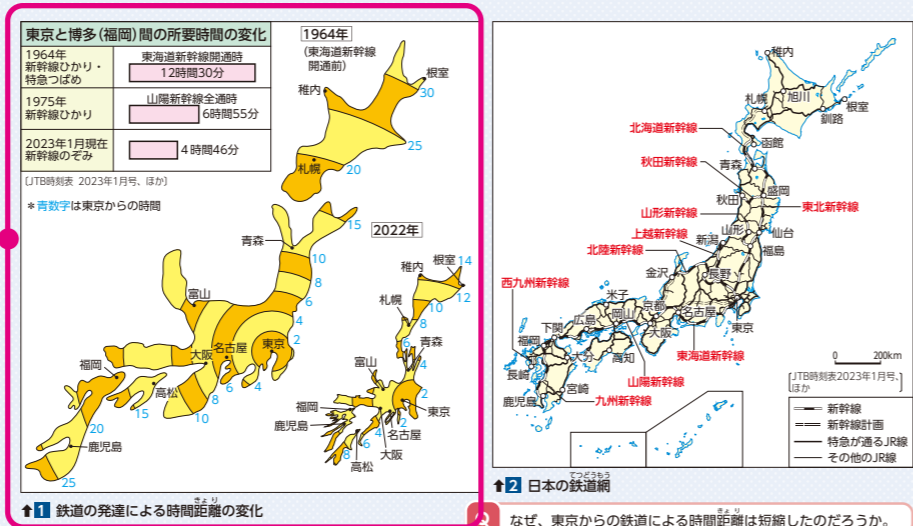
東京と博多(福岡)間の所要時間の変化

| | |
|---|---|
| 1964年 新幹線ひかり・特急つばめ | 東海道新幹線開通時 12時間30分 |
| 1975年 新幹線ひかり | 山陽新幹線全通時 6時間55分 |
| 2023年1月現在 新幹線のぞみ | 4時間46分 |

〔JTB時刻表 2023年1月号、ほか〕

＊青数字は東京からの時間

1964年
(東海道新幹線開通前)

根室 30 稚内 25 札幌 20 15 青森 10 8 6 富山 4 2 東京 名古屋 大阪 4 6 8 高松 福岡 10 15 20 鹿児島 25

2022年

稚内 根室 14 12 札幌 10 8 6 青森 4 富山 2 東京 名古屋 大阪 福岡 鹿児島 高松 2 4 6 8

⬆1 鉄道の発達による時間距離の変化

稚内 旭川 札幌 根室 釧路 北海道新幹線 函館 秋田新幹線 青森 盛岡 秋田 東北新幹線 山形新幹線 山形 仙台 上越新幹線 新潟 福島 北陸新幹線 金沢 長野 西九州新幹線 米子 京都 岡山 名古屋 下関 広島 大阪 東京 福岡 高知 東海道新幹線 長崎 大分 宮崎 山陽新幹線 鹿児島 九州新幹線

0 200km

〔JTB時刻表2023年1月号、ほか〕

新幹線
新幹線計画
特急が通るJR線
その他のJR線

⬆2 日本の鉄道網

なぜ、東京からの鉄道による時間距離は短縮したのだろうか。